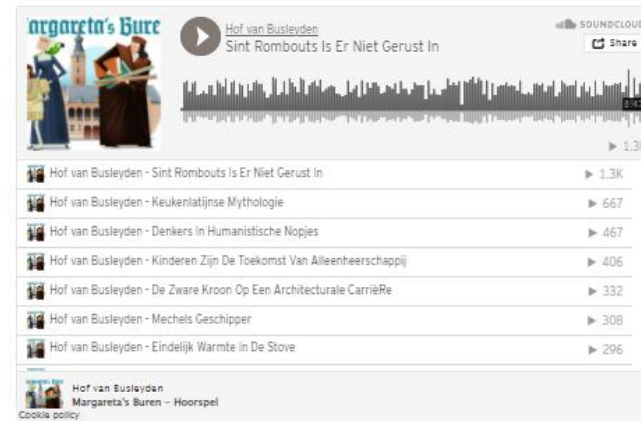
margareta's Bure

Hof van Busleyden
Sint Rombouts Is Er Niet Gerust In

SOUNDCLOU
Share

3:47

▶ 1.3

Hof van Busleyden - Sint Rombouts Is Er Niet Gerust In ▶ 1.3K
Hof van Busleyden - Keukenlatijnse Mythologie ▶ 667
Hof van Busleyden - Denkers In Humanistische Nopjes ▶ 467
Hof van Busleyden - Kinderen Zijn De Toekomst Van Alleenheerschappij ▶ 406
Hof van Busleyden - De Zware Kroon Op Een Architecturale CarrièRe ▶ 332
Hof van Busleyden - Mechels Geschipper ▶ 308
Hof van Busleyden - Eindelijk Warmte In De Stove ▶ 296

Hof van Busleyden
Margareta's Buren - Hoorspel
Cookie policy